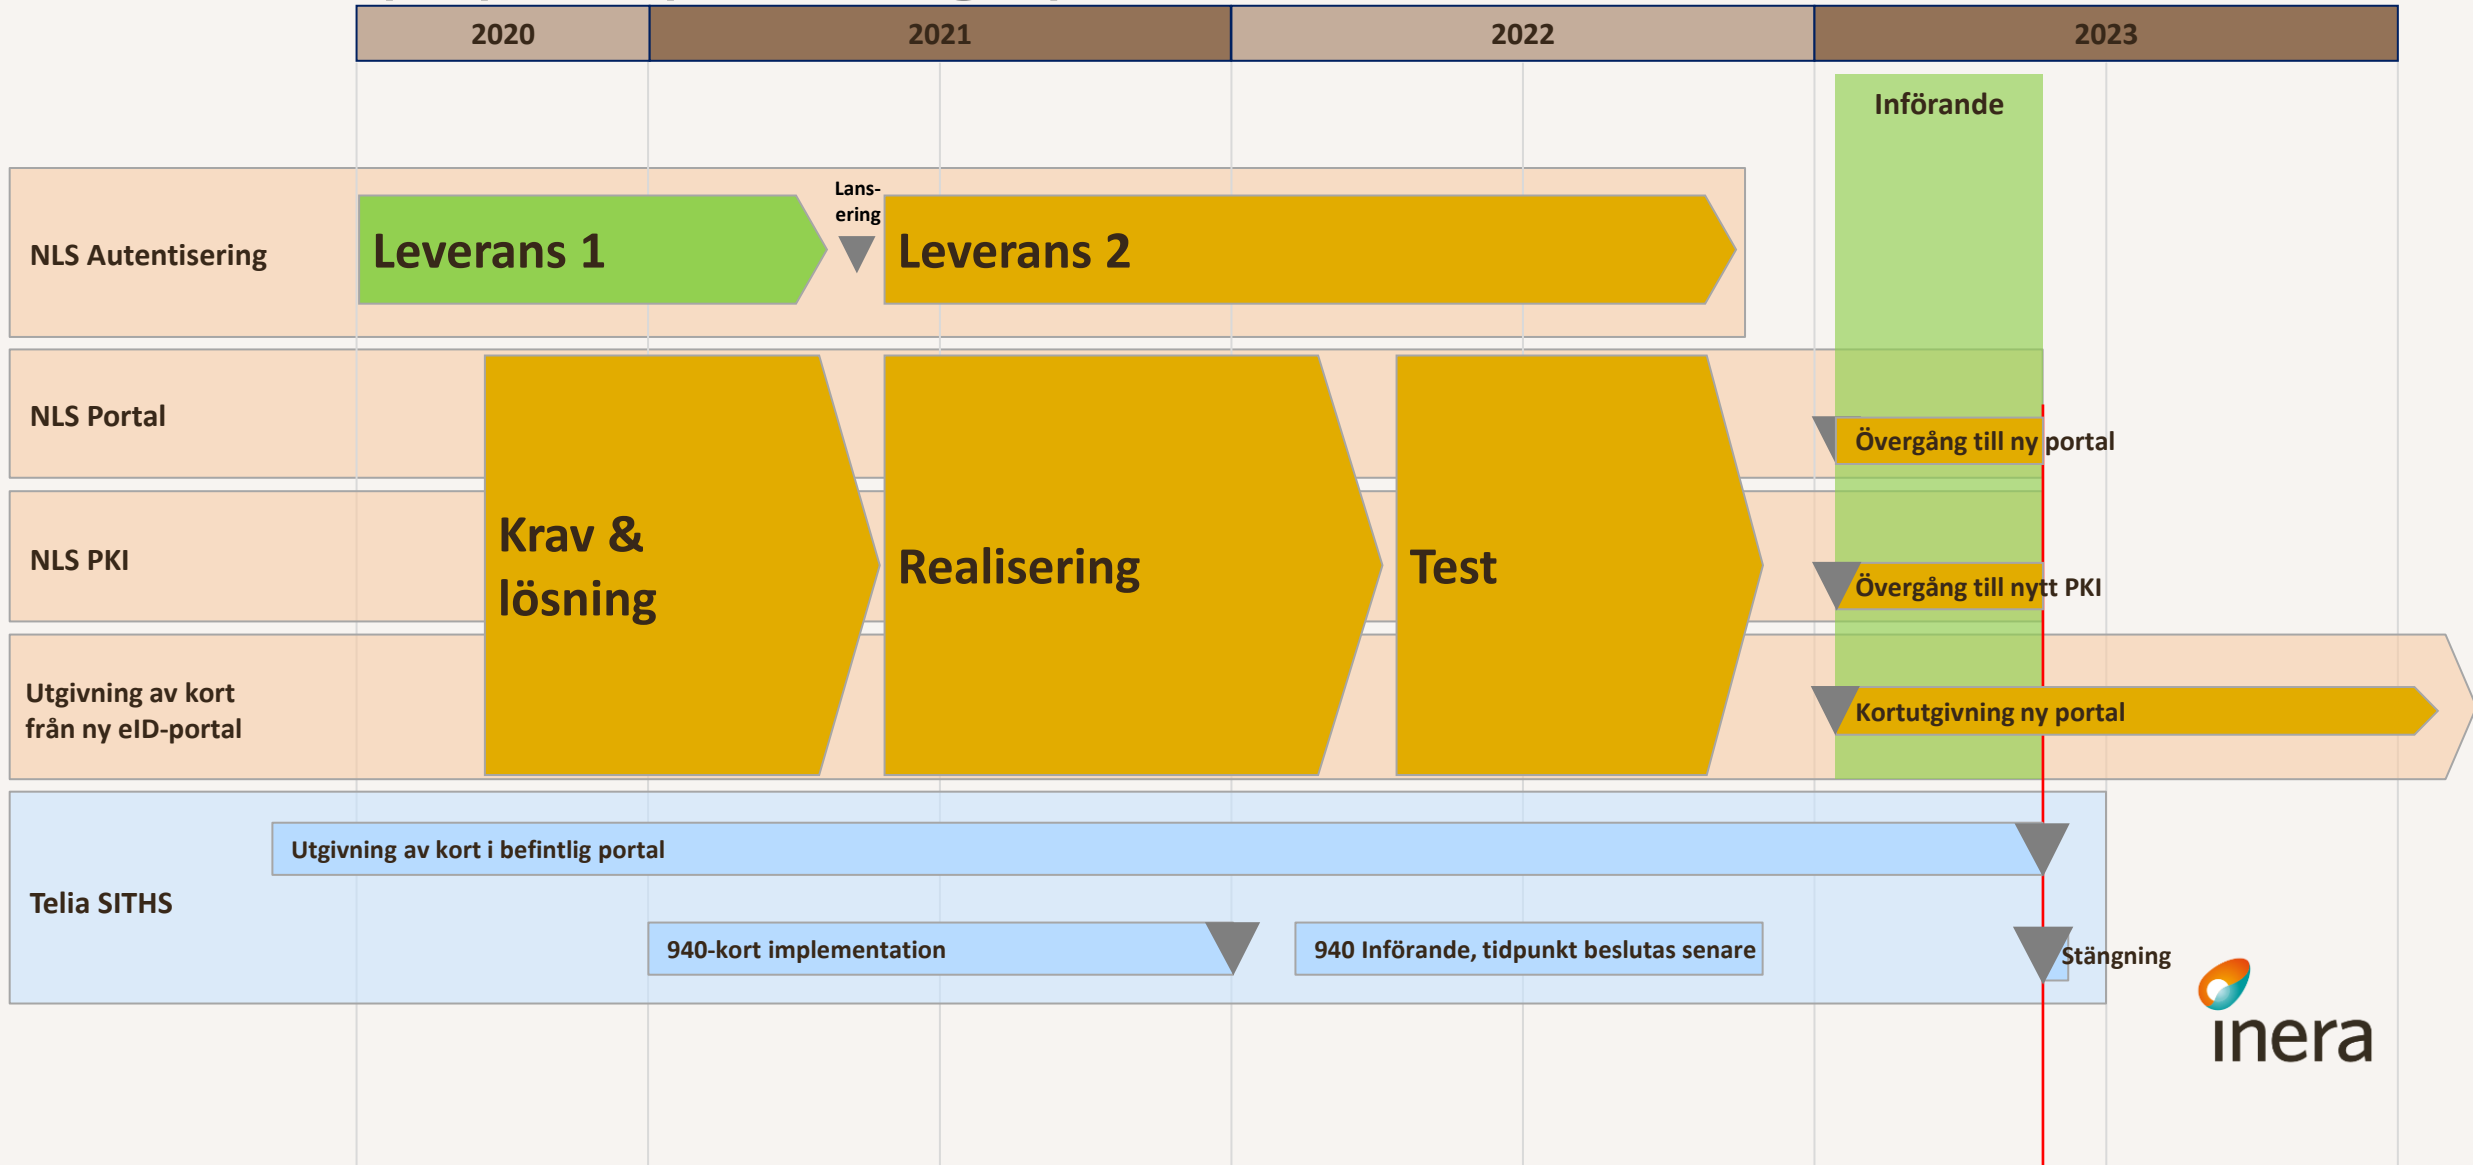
2020 | 2021 | 2022 | 2023

Införande

NLS Autentisering

Leverans 1

Lansering

Leverans 2

NLS Portal

Övergång till ny portal

NLS PKI

Krav & lösning

Realisering

Test

Övergång till nytt PKI

Utgivning av kort från ny eID-portal

Kortutgivning ny portal

Telia SITHS

Utgivning av kort i befintlig portal

940-kort implementation

940 Införande, tidpunkt beslutas senare

Stängning

inera